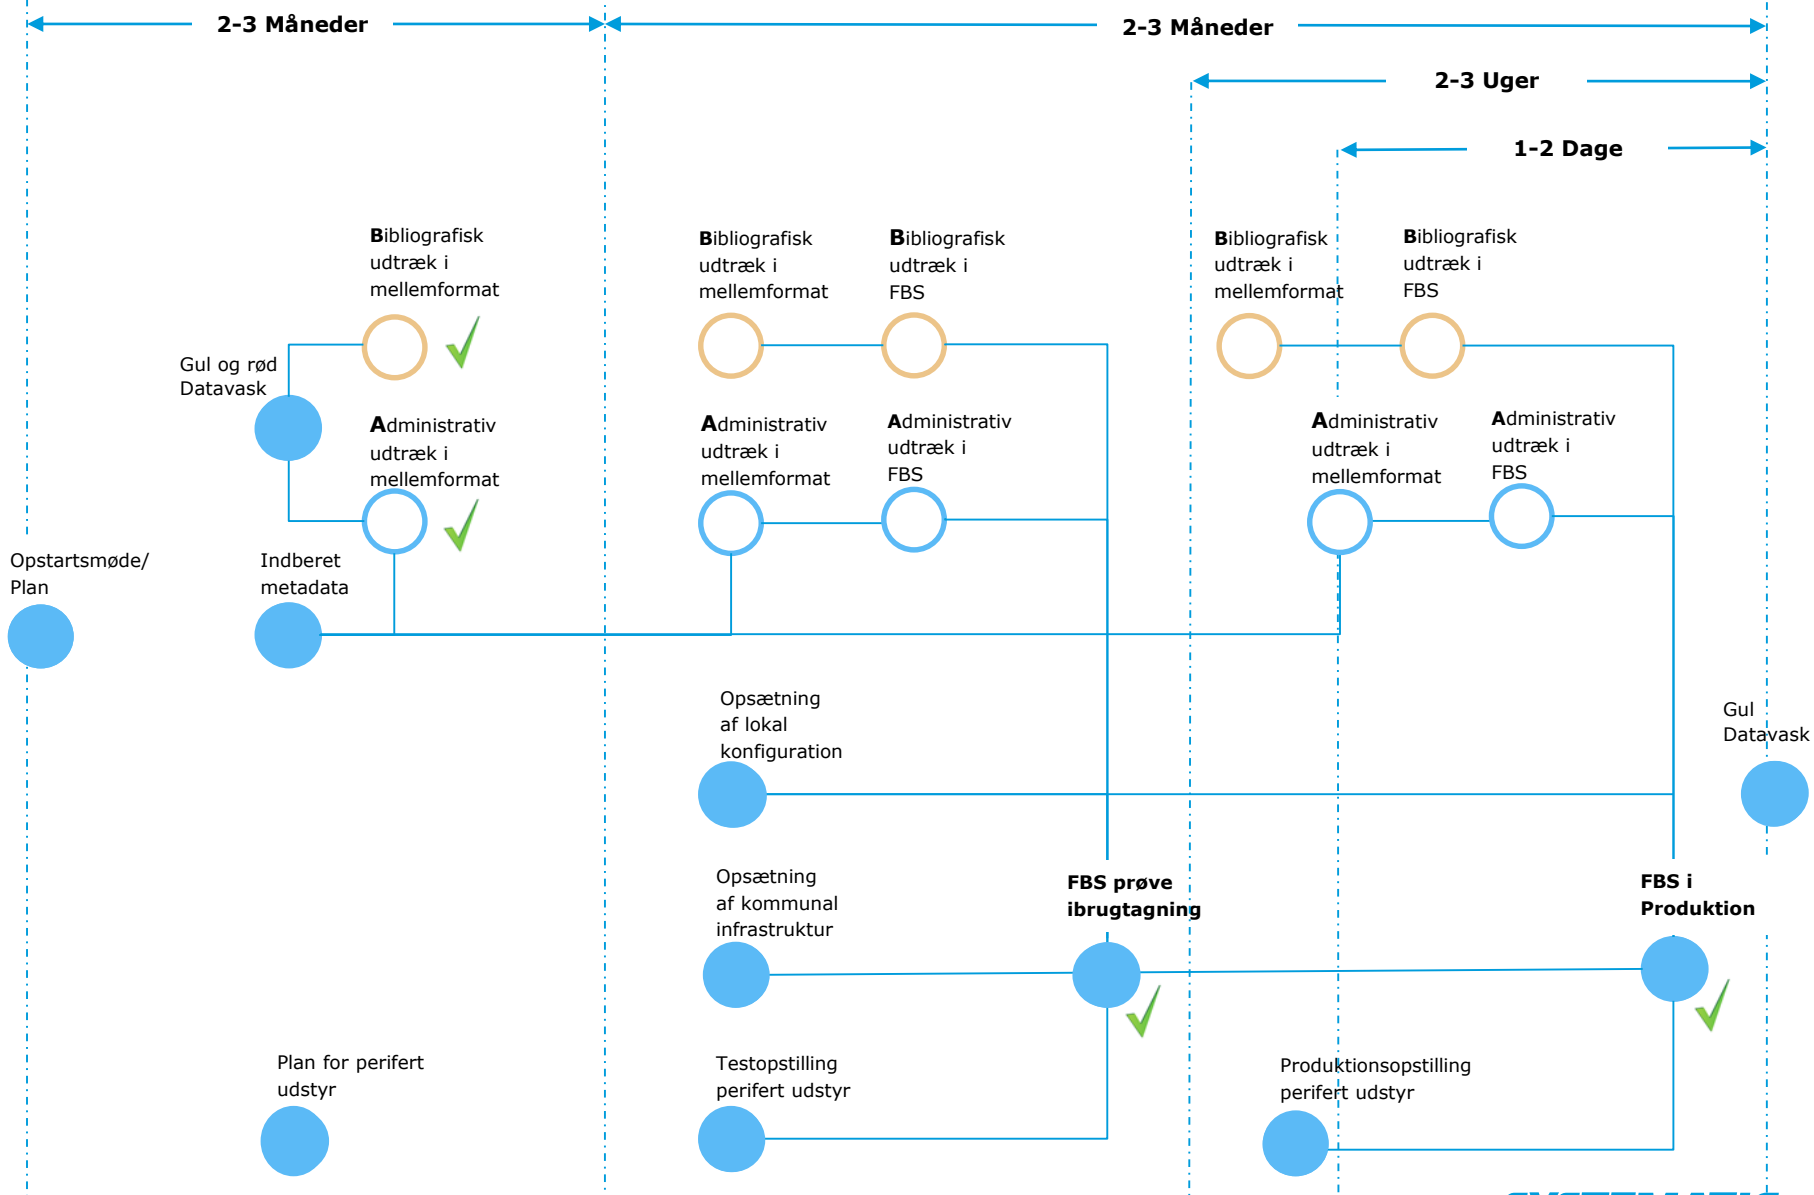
2-3 Måneder

2-3 Måneder

2-3 Uger

1-2 Dage

Bibliografisk udtræk i mellemformat

Gul og rød Datavask

Administrativ udtræk i mellemformat

Opstartsmøde/ Plan

Indberet metadata

Bibliografisk udtræk i mellemformat

Bibliografisk udtræk i FBS

Administrativ udtræk i mellemformat

Administrativ udtræk i FBS

Bibliografisk udtræk i mellemformat

Bibliografisk udtræk i FBS

Administrativ udtræk i mellemformat

Administrativ udtræk i FBS

Opsætning af lokal konfiguration

Gul Datavask

Opsætning af kommunal infrastruktur

FBS prøve ibrugtagning

FBS i Produktion

Plan for perifert udstyr

Testopstilling perifert udstyr

Produktionsopstilling perifert udstyr